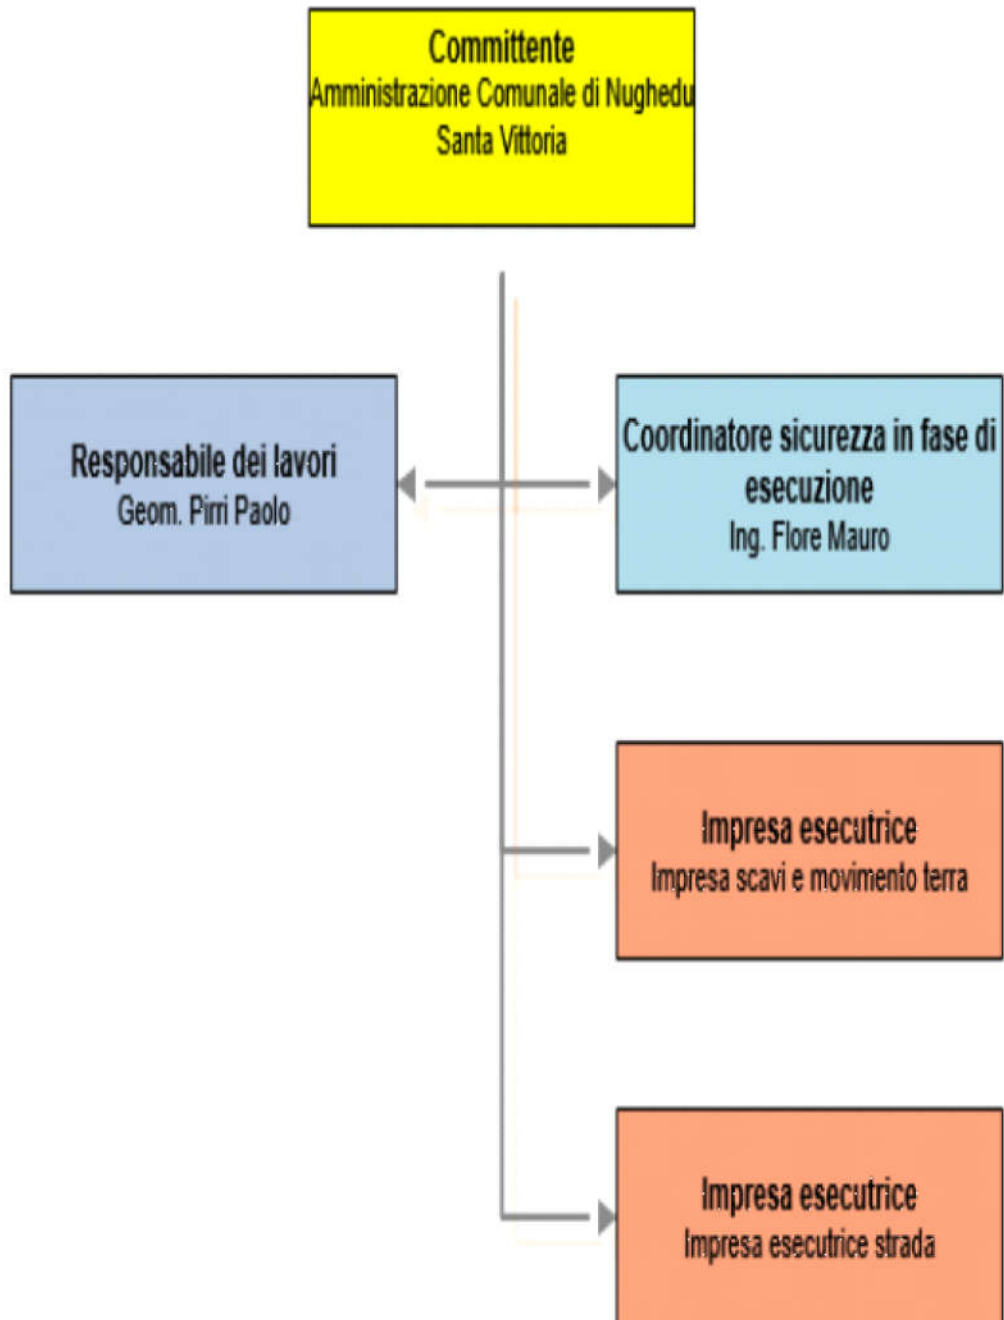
Committente
Amministrazione Comunale di Nughedu Santa Vittoria

Responsabile dei lavori
Geom. Pirri Paolo

Coordinatore sicurezza in fase di esecuzione
Ing. Flore Mauro

Impresa esecutrice
Impresa scavi e movimento terra

Impresa esecutrice
Impresa esecutrice strada